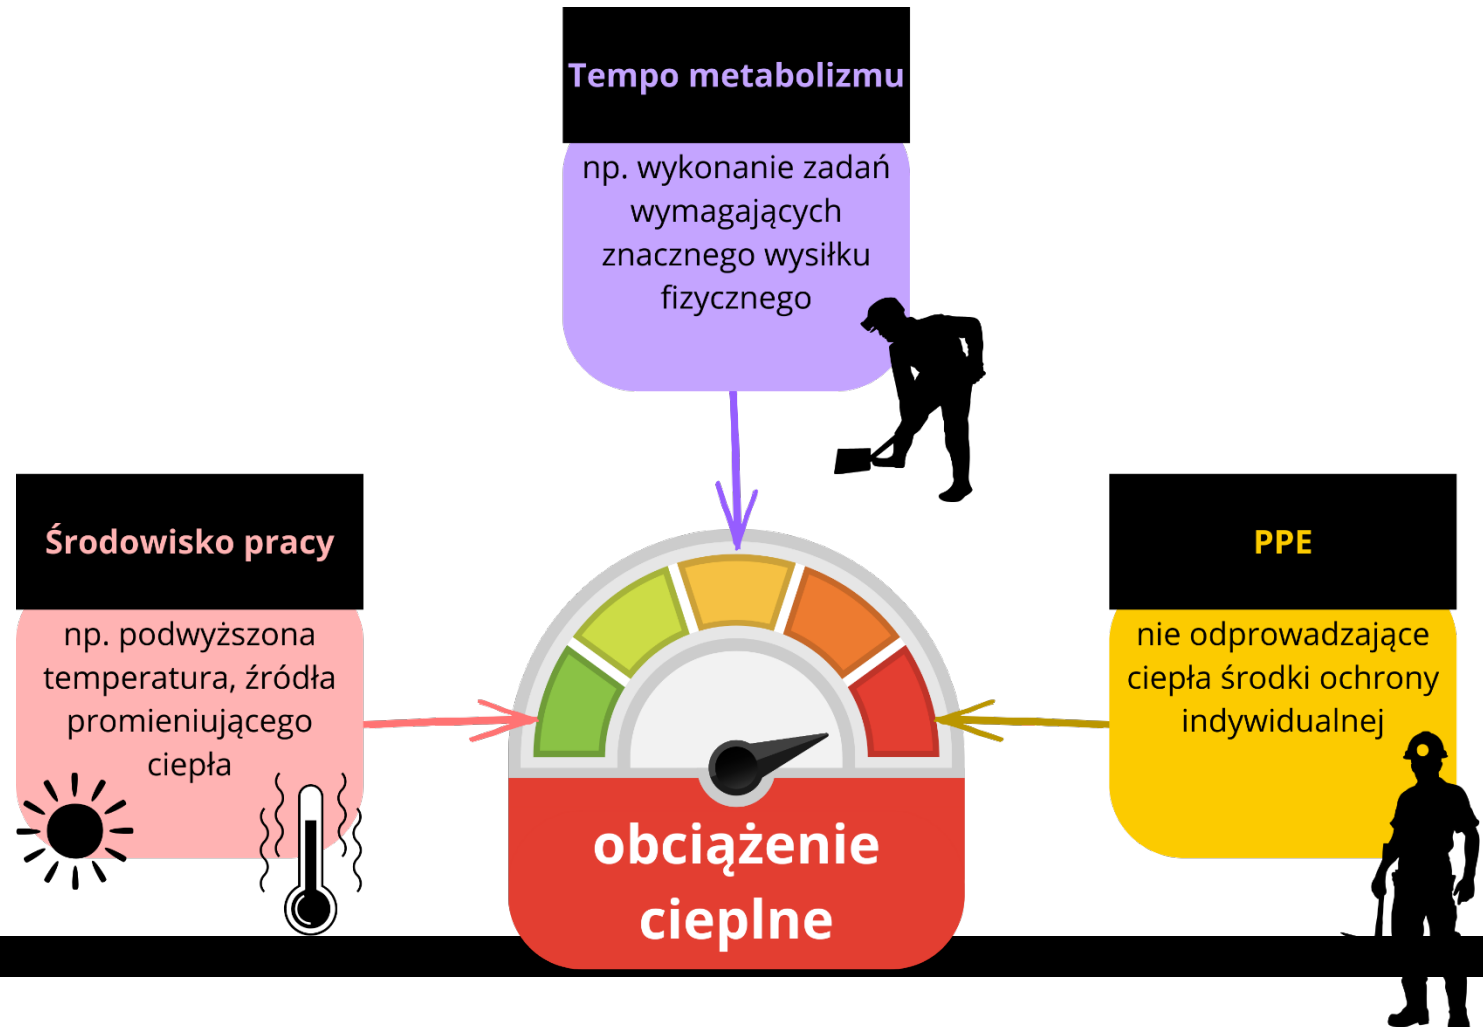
Tempo metabolizmu

np. wykonanie zadań wymagających znacznego wysiłku fizycznego

Środowisko pracy

np. podwyższona temperatura, źródła promieniującego ciepła

PPE

nie odprowadzające ciepła środki ochrony indywidualnej

obciążenie cieplne